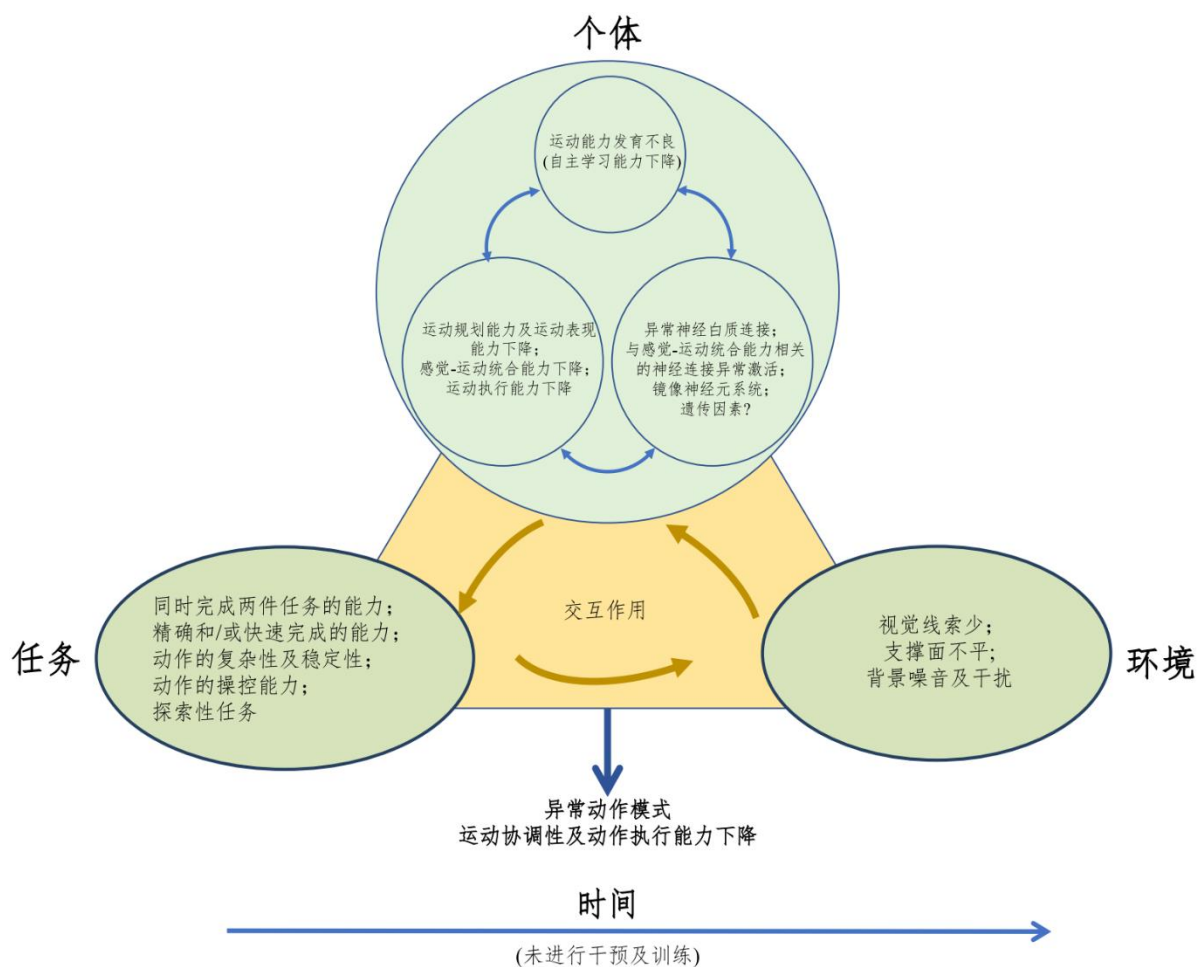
个体

运动能力发育不良
(自主学习能力下降)

运动规划能力及运动表现能力下降;
感觉-运动统合能力下降;
运动执行能力下降

异常神经白质连接;
与感觉-运动统合能力相关的神经连接异常激活;
镜像神经元系统;
遗传因素?

交互作用

任务

同时完成两件任务的能力;
精确和/或快速完成的能力;
动作的复杂性及稳定性;
动作的操控能力;
探索性任务

视觉线索少;
支撑面不平;
背景噪音及干扰

环境

异常动作模式
运动协调性及动作执行能力下降

时间

(未进行干预及训练)